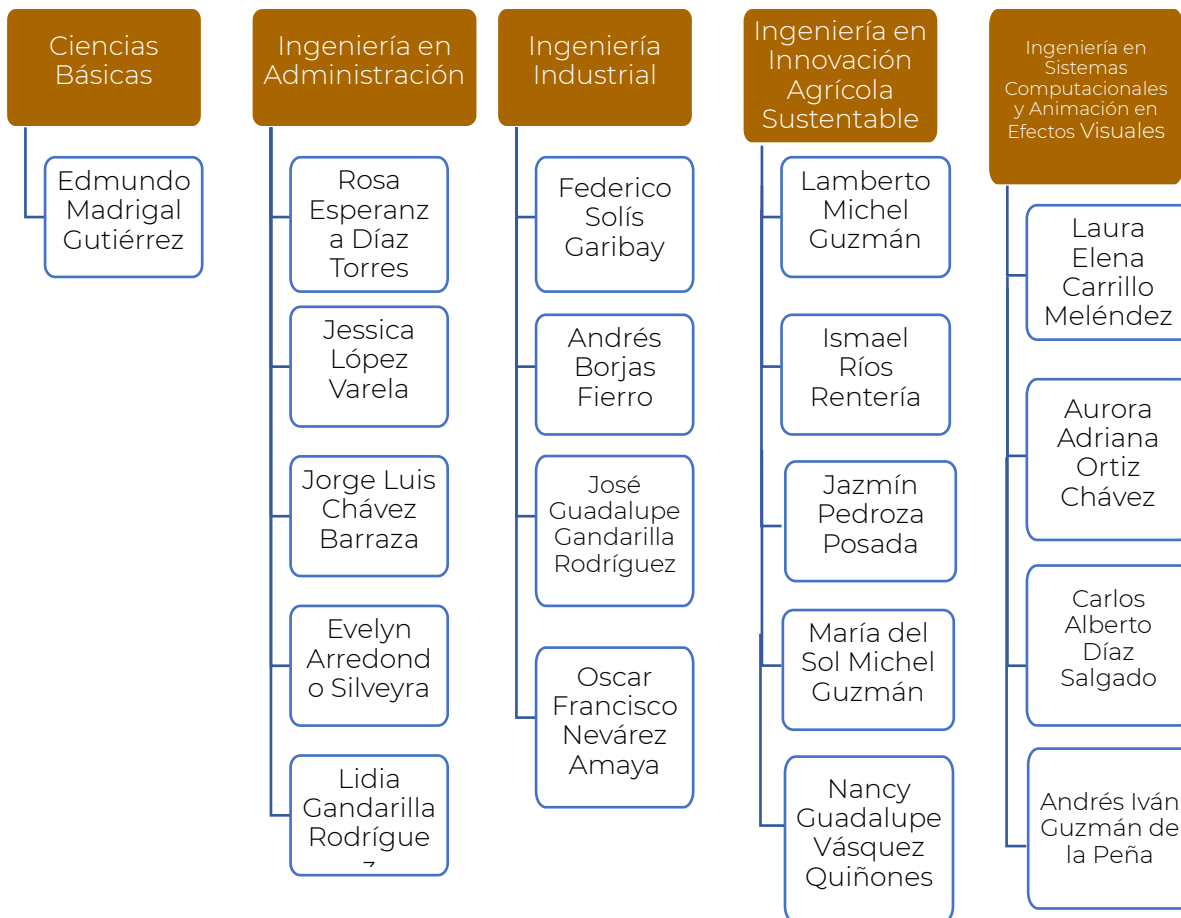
Ciencias Básicas

Edmundo Madrigal Gutiérrez

Ingeniería en Administración

Rosa Esperanza Díaz Torres

Jessica López Varela

Jorge Luis Chávez Barraza

Evelyn Arredondo Silveyra

Lidia Gandarilla Rodrígue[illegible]

Ingeniería Industrial

Federico Solís Garibay

Andrés Borjas Fierro

José Guadalupe Gandarilla Rodríguez

Oscar Francisco Nevárez Amaya

Ingeniería en Innovación Agrícola Sustentable

Lamberto Michel Guzmán

Ismael Ríos Rentería

Jazmín Pedroza Posada

María del Sol Michel Guzmán

Nancy Guadalupe Vásquez Quiñones

Ingeniería en Sistemas Computacionales y Animación en Efectos Visuales

Laura Elena Carrillo Meléndez

Aurora Adriana Ortiz Chávez

Carlos Alberto Díaz Salgado

Andrés Iván Guzmán de la Peña